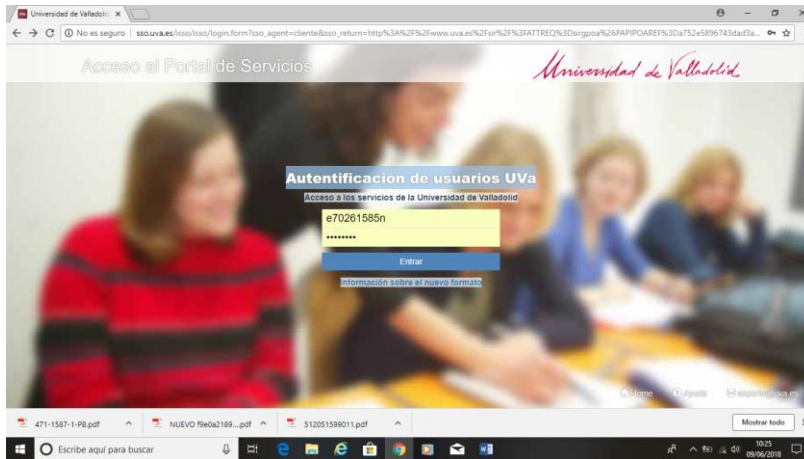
Universidad de Valladolid ×

No es seguro | sso.uva.es/isso/isso/login.form?sso_agent=cliente&sso_return=http%3A%2F%2Fwww.uva.es%2Fsir%2F%3FATTREQ%3Dsrgpoa%26PAPIPOAREF%3Da752e5896743dad3a...

Acceso al Portal de Servicios

Universidad de Valladolid

Autentificacion de usuarios UVa

Acceso a los servicios de la Universidad de Valladolid

e70261585n

••••••••

Entrar

Información sobre el nuevo formato

Home Ayuda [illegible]@uva.es

471-1587-1-PB.pdf

NUEVO f9e0a2189....pdf

512051599011.pdf

Mostrar todo

Escribe aquí para buscar

10:25
09/06/2018